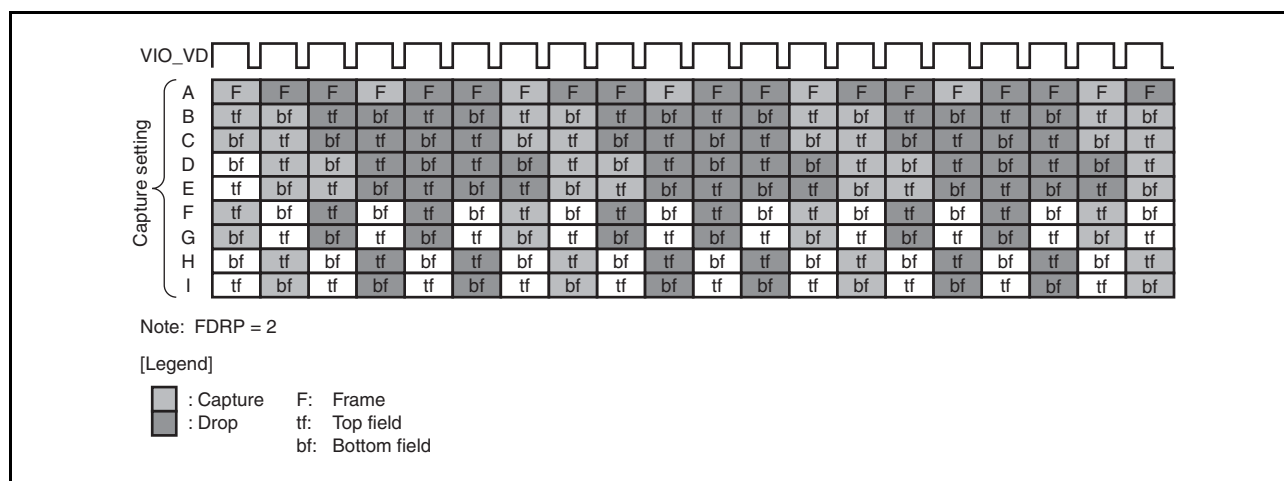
VIO_VD

Capture setting

| | | | | | | | | | | | | | | | | | | | | | |
|---|---|---|---|---|---|---|---|---|---|---|---|---|---|---|---|---|---|---|---|---|---|
| A | F | F | F | F | F | F | F | F | F | F | F | F | F | F | F | F | F | F | F | F | F |
| B | tf | bf | tf | bf | tf | bf | tf | bf | tf | bf | tf | bf | tf | bf | tf | bf | tf | bf | tf | bf |
| C | bf | tf | bf | tf | bf | tf | bf | tf | bf | tf | bf | tf | bf | tf | bf | tf | bf | tf | bf | tf |
| D | bf | tf | bf | tf | bf | tf | bf | tf | bf | tf | bf | tf | bf | tf | bf | tf | bf | tf | bf | tf |
| E | tf | bf | tf | bf | tf | bf | tf | bf | tf | bf | tf | bf | tf | bf | tf | bf | tf | bf | tf | bf |
| F | tf | bf | tf | bf | tf | bf | tf | bf | tf | bf | tf | bf | tf | bf | tf | bf | tf | bf | tf | bf |
| G | bf | tf | bf | tf | bf | tf | bf | tf | bf | tf | bf | tf | bf | tf | bf | tf | bf | tf | bf | tf |
| H | bf | tf | bf | tf | bf | tf | bf | tf | bf | tf | bf | tf | bf | tf | bf | tf | bf | tf | bf | tf |
| I | tf | bf | tf | bf | tf | bf | tf | bf | tf | bf | tf | bf | tf | bf | tf | bf | tf | bf | tf | bf |

Note: FDRP = 2

[Legend]

: Capture
: Drop

F: Frame
tf: Top field
bf: Bottom field